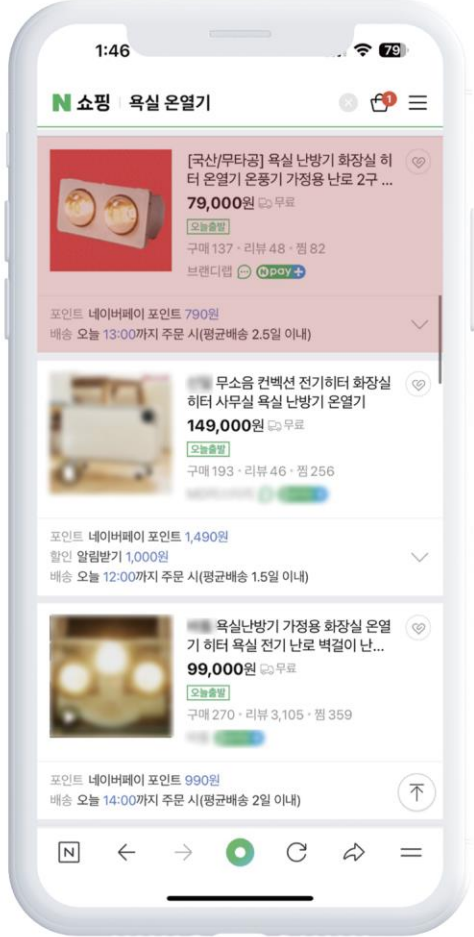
1:46 79

N 쇼핑 | 욕실 온열기

1

[국산/무타공] 욕실 난방기 화장실 히터 온열기 온풍기 가정용 난로 2구 ...
79,000원 무료
오늘출발
구매 137 · 리뷰 48 · 찜 82
브랜디웹 Npay+
포인트 네이버페이 포인트 790원
배송 오늘 13:00까지 주문 시(평균배송 2.5일 이내)

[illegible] 무소음 컨벡션 전기히터 화장실 히터 사무실 욕실 난방기 온열기
149,000원 무료
오늘출발
구매 193 · 리뷰 46 · 찜 256
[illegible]
포인트 네이버페이 포인트 1,490원
할인 알림받기 1,000원
배송 오늘 12:00까지 주문 시(평균배송 1.5일 이내)

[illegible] 욕실난방기 가정용 화장실 온열기 히터 욕실 전기 난로 벽걸이 난...
99,000원
오늘출발
구매 270 · 리뷰 3,105 · 찜 359
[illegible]
포인트 네이버페이 포인트 990원
배송 오늘 14:00까지 주문 시(평균배송 2일 이내)

N